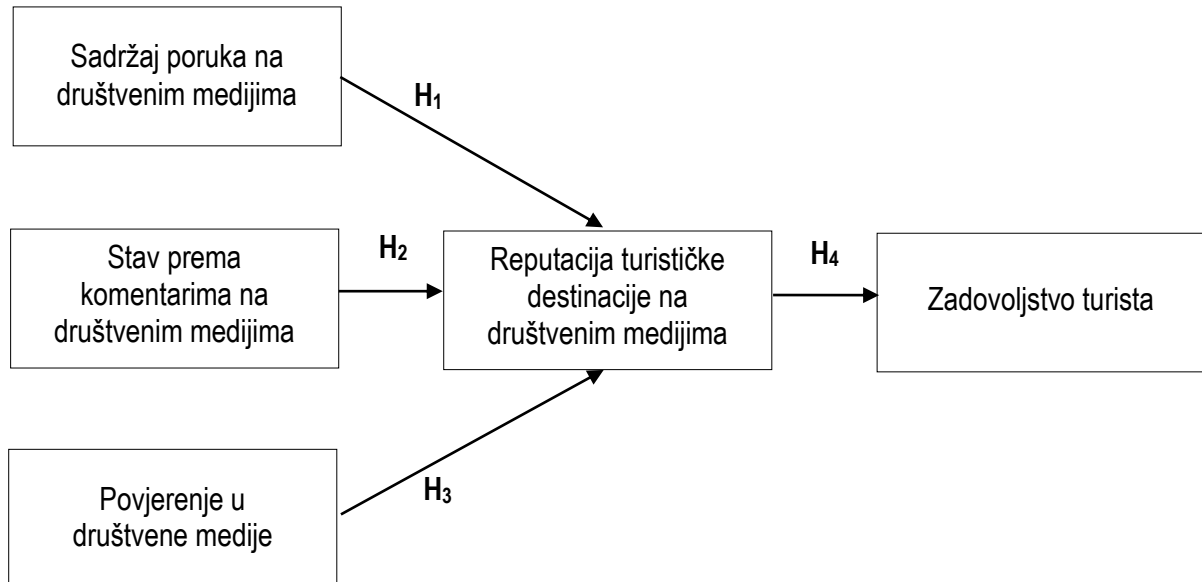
Sadržaj poruka na društvenim medijima

$H_1$

Stav prema komentarima na društvenim medijima

$H_2$

Reputacija turističke destinacije na društvenim medijima

$H_4$

Zadovoljstvo turista

Povjerenje u društvene medije

$H_3$